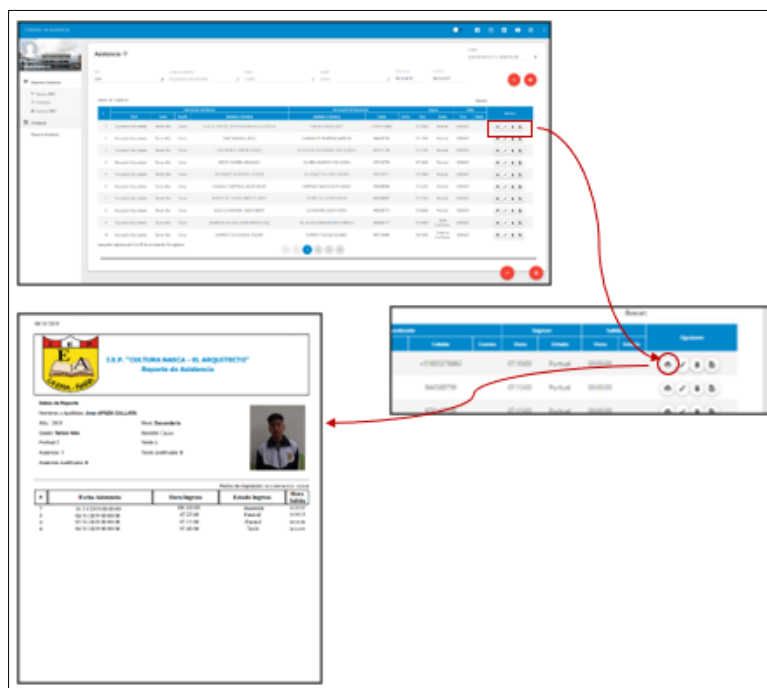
Asistencia

Buscar:

| Estudiante | | Ingreso | | | Salida | | Opciones |
|---|---|---|---|---|---|---|---|
| Celular | Correo | Hora | Estado | Hora | Estado | | |
| +51955378962 | | 07:10:00 | Puntual | 00:00:00 | | | |
| 944349759 | | 07:13:00 | Puntual | 00:00:00 | | | |

I.E.P. "CULTURA NASCA - EL ARQUITECTO"
Reporte de Asistencia

Datos de Reporte
Nombres y Apellidos: Jose APAZA CULLASI
Año: 2019
Nivel: Secundaria
Grado: Tercer Año
Sección: Lujan
Puntual: 2
Tarde: 2
Ausencias: 1
Tarde Justificado: 0
Ausencias Justificado: 0

Fecha de Impresión: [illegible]

| # | Fecha Asistencia | Hora Ingreso | Estado Ingreso | Hora Salida |
|---|---|---|---|---|
| 1 | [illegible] | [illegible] | Ausencia | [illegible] |
| 2 | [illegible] | 07:25:00 | Puntual | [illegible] |
| 3 | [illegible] | 07:11:00 | Puntual | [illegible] |
| 4 | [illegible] | 07:40:00 | Tarde | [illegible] |